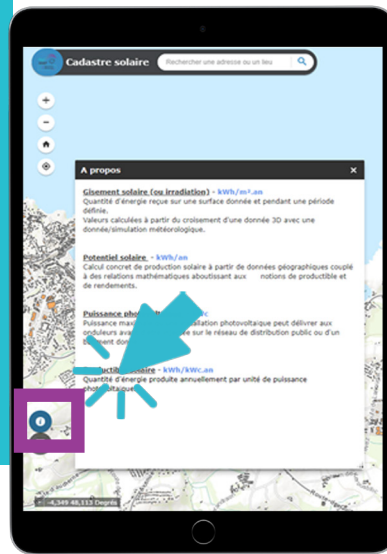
Cadastre solaire

Rechercher une adresse ou un lieu

A propos

Gisement solaire (ou irradiation) - kWh/m².an
Quantité d'énergie reçue sur une surface donnée et pendant une période définie.
Valeurs calculées à partir du croisement d'une donnée 3D avec une donnée/simulation météorologique.

Potentiel solaire - kWh/an
Calcul concret de production solaire à partir de données géographiques couplé à des relations mathématiques aboutissant aux notions de productible et de rendements.

Puissance phot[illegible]
Puissance maxi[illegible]llation photovoltaïque peut délivrer aux onduleurs ava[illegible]e sur le réseau de distribution public ou d'un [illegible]ment don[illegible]

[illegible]ductible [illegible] - kWh/kWc.an
Quantité d'énergie produite annuellement par unité de puissance photo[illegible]

-4,349 48,113 Degrés